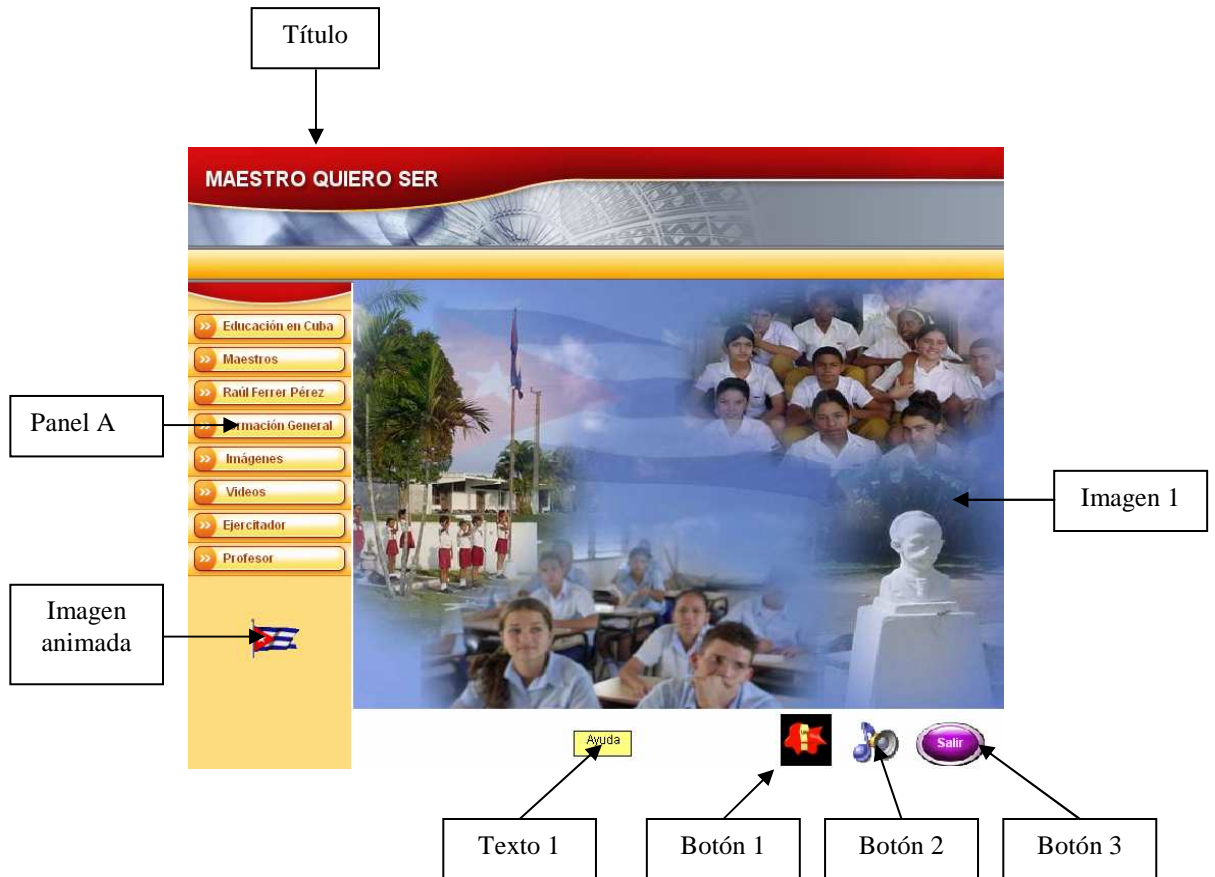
Título

MAESTRO QUIERO SER

Educación en Cuba
Maestros
Raúl Ferrer Pérez
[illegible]rmación General
Imágenes
Videos
Ejercitador
Profesor

Panel A

Imagen 1

Imagen animada

Ayuda

Salir

Texto 1

Botón 1

Botón 2

Botón 3